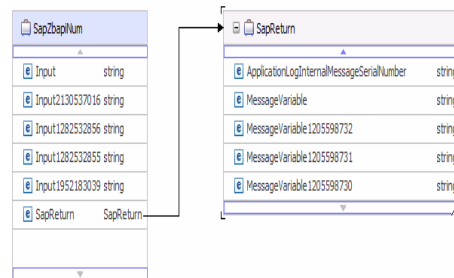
SapZbapiNum

e Input string

e Input2130537016 string

e Input1282532856 string

e Input1282532855 string

e Input1952183039 string

e SapReturn SapReturn

SapReturn

e ApplicationLogInternalMessageSerialNumber string

e MessageVariable string

e MessageVariable1205598732 string

e MessageVariable1205598731 string

e MessageVariable1205598730 string